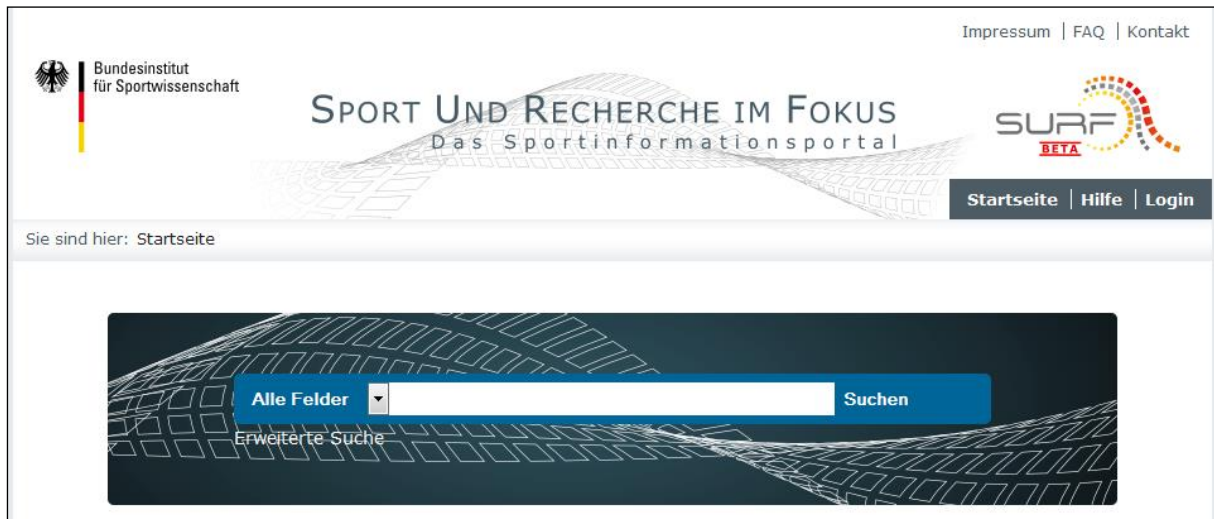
Impressum | FAQ | Kontakt

Bundesinstitut
für Sportwissenschaft

SPORT UND RECHERCHE IM FOKUS
Das Sportinformationsportal

SURF
BETA

Startseite | Hilfe | Login

Sie sind hier: Startseite

Alle Felder

Suchen

Erweiterte Suche